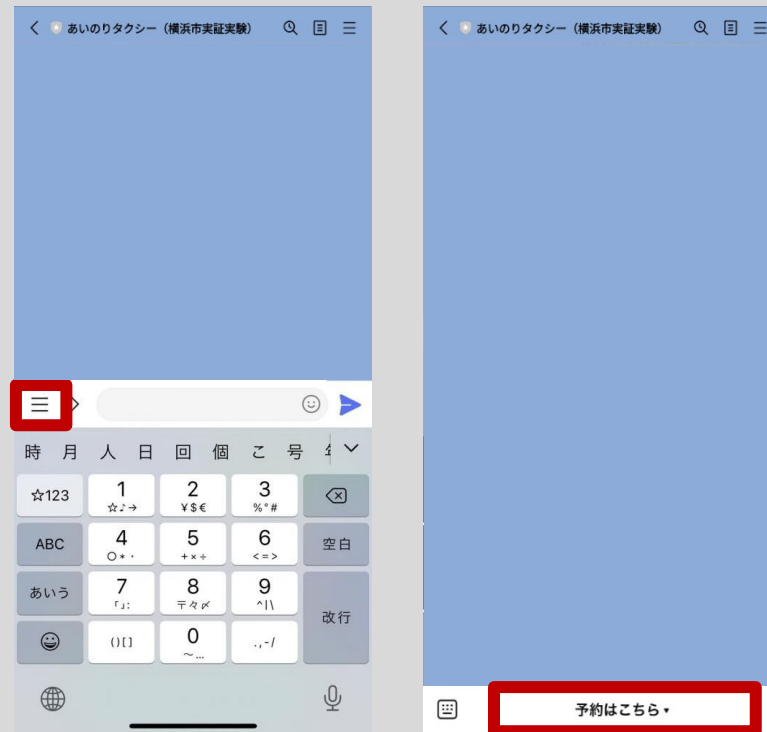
< あいのりタクシー（横浜市実証実験）

時 月 人 日 回 個 こ 号

☆123
1 ☆♪→
2 ¥$€
3 %°#
ABC
4 ○*・
5 +×÷
6 <=>
空白
あいう
7 「」:
8 〒々〆
9 ^|\
改行
()[]
0 〜…
.,-/

< あいのりタクシー（横浜市実証実験）

予約はこちら ▾